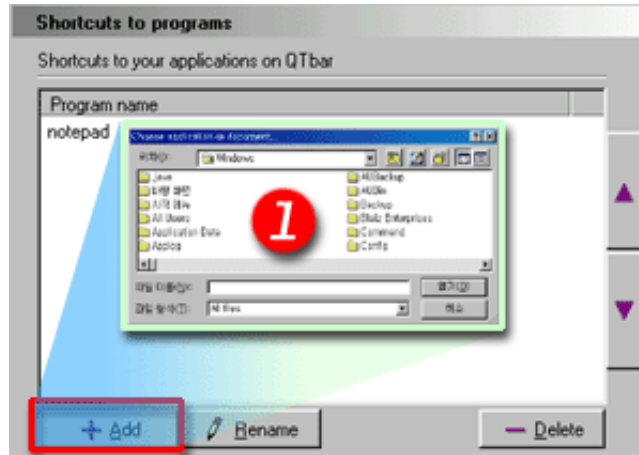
Shortcuts to programs

Shortcuts to your applications on QTbar

Program name

notepad

Choose application or document

찾는 위치(I): Windows

Java
바탕 화면
시작 메뉴
All Users
Application Data
Applog

AliBackup
AliBin
Backup
Blatz Enterprises
Command
Config

1

파일 이름(N):
파일 형식(T): All files

열기(O)
취소

+ Add

Rename

— Delete